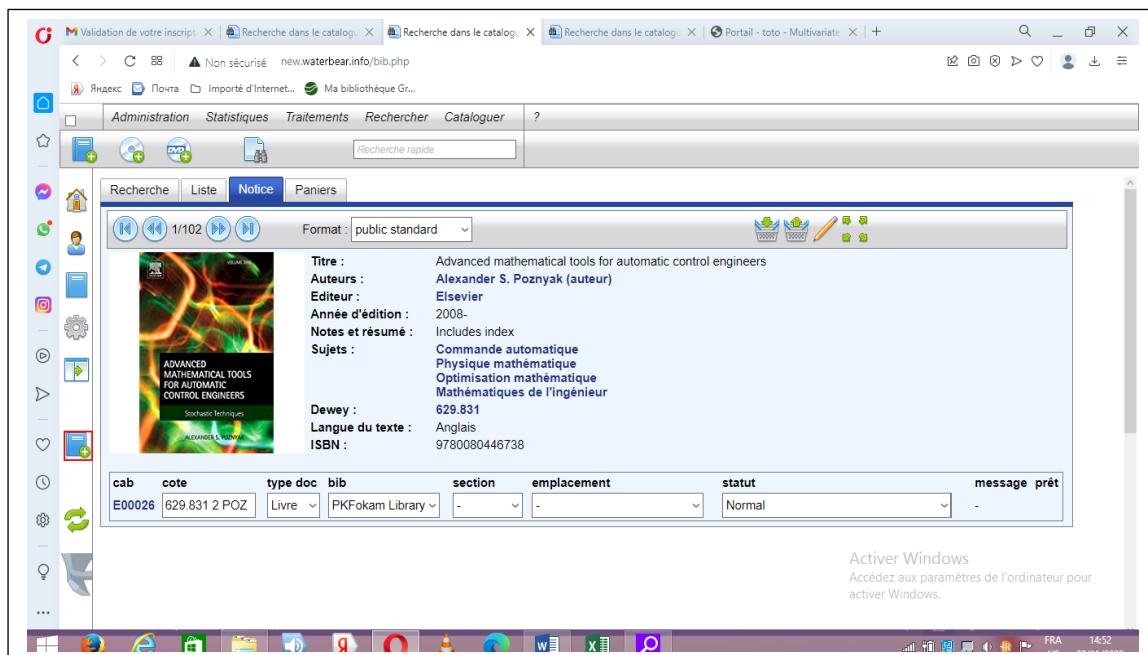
Validation de votre inscript ×
Recherche dans le catalogu ×
Recherche dans le catalogu ×
Recherche dans le catalogu ×
Portail - toto - Multivariate ×
+

Non sécurisé new.waterbear.info/bib.php

Яндекс Почта Importé d'Internet... Ma bibliothèque Gr...

Administration Statistiques Traitements Rechercher Cataloguer ?

Recherche rapide

Recherche Liste Notice Paniers

1/102

Format : public standard

ADVANCED MATHEMATICAL TOOLS FOR AUTOMATIC CONTROL ENGINEERS
Stochastic Techniques
ALEXANDER S. POZNYAK

Titre : Advanced mathematical tools for automatic control engineers
Auteurs : Alexander S. Poznyak (auteur)
Editeur : Elsevier
Année d'édition : 2008-
Notes et résumé : Includes index
Sujets : Commande automatique
Physique mathématique
Optimisation mathématique
Mathématiques de l'ingénieur
Dewey : 629.831
Langue du texte : Anglais
ISBN : 9780080446738

| cab | cote | type doc | bib | section | emplacement | statut | message | prêt |
|---|---|---|---|---|---|---|---|---|
| E00026 | 629.831 2 POZ | Livre | PKFokam Library | - | - | Normal | - | |

Activer Windows
Accédez aux paramètres de l'ordinateur pour activer Windows.

FRA
14:52